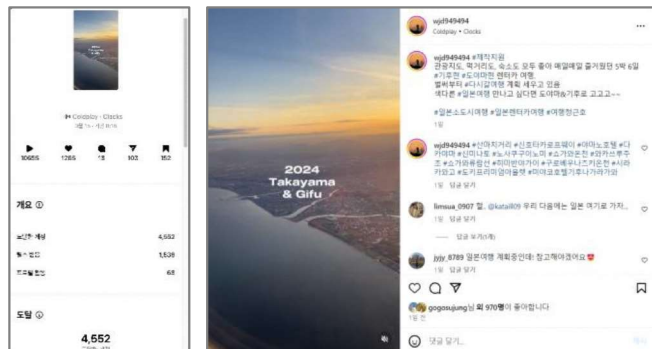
Coldplay · Clocks

10655 1265 13 103 152

개요 ⓘ

4,552

1,536

68

도달 ⓘ

4,552

2024 Takayama & Gifu

wjd949494
Coldplay · Clocks

wjd949494 #제작지원
관광지도, 먹거리도, 숙소도 모두 좋아 매일매일 즐거웠던 5박 6일 #기후현 #도야마현 렌터카 여행.
벌써부터 #다시갈여행 계획 세우고 있음
세다른 #일본여행 만나고 싶다면 도야마&기후로 고고고~~

#일본소도시여행 #일본렌터카여행 #여행하근호

1일

wjd949494 #신마치거리 #신호타카로프웨이 #야마노호텔 #다카야마 #산마나토 #노사쿠쿠이노미 #소가와온천 #와카쓰루주조 #소가와폭포 #히이반야가야 #구로베댐 #구로베루니스트로 #시라카와고 #도키프리엄아울렛 #미야코호텔기후나가라가와

1일 답글 달기

limsua_0907 헐, @katail09 우리 다음에는 일본 여기로 가자..

1일 답글 달기

—— 답글 보기

jyjy_8789 일본여행 계획중인데! 참고해야겠어요

1일 답글 달기

gogosujung님 외 970명이 좋아합니다

1일 전

댓글 달기...